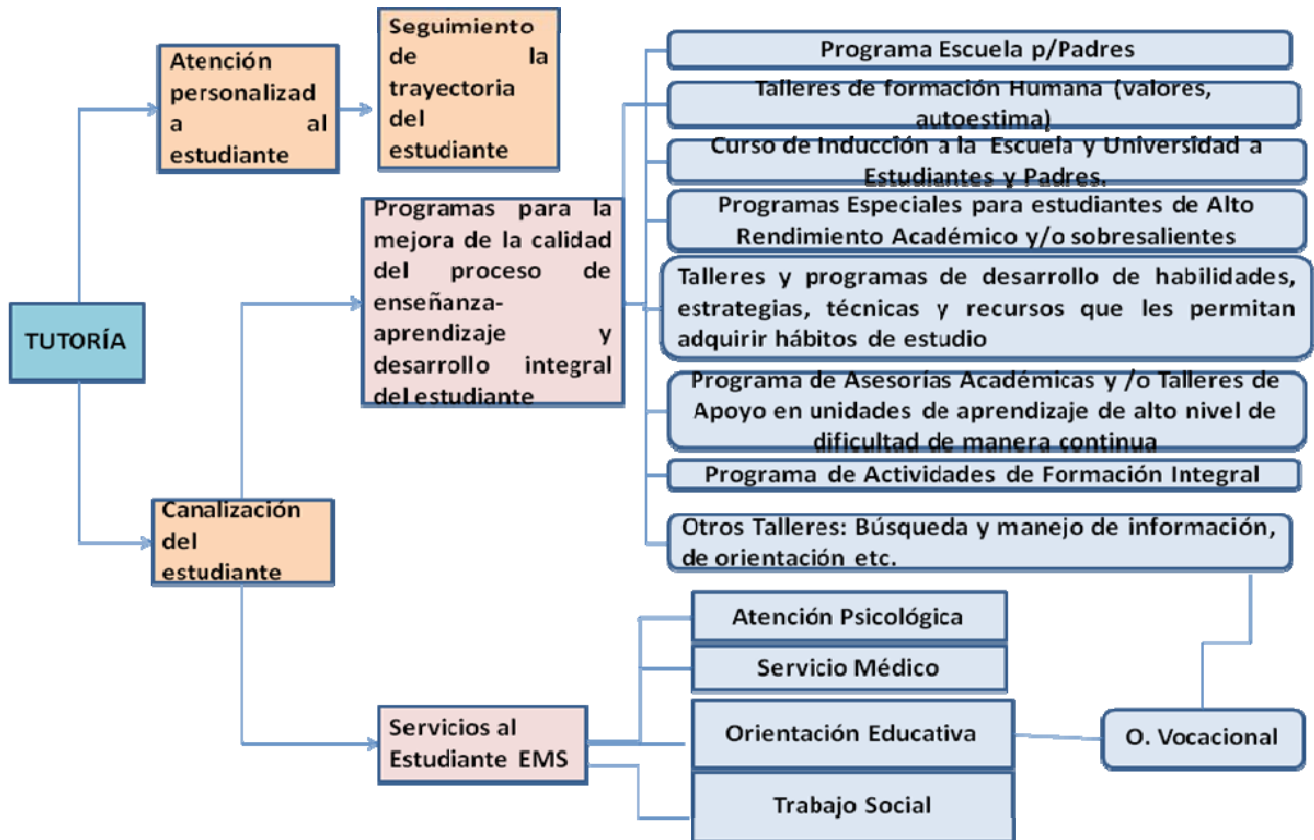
TUTORÍA

Atención personalizada al estudiante

Seguimiento de la trayectoria del estudiante

Programas para la mejora de la calidad del proceso de enseñanza-aprendizaje y desarrollo integral del estudiante

Programa Escuela p/Padres

Talleres de formación Humana (valores, autoestima)

Curso de Inducción a la Escuela y Universidad a Estudiantes y Padres.

Programas Especiales para estudiantes de Alto Rendimiento Académico y/o sobresalientes

Talleres y programas de desarrollo de habilidades, estrategias, técnicas y recursos que les permitan adquirir hábitos de estudio

Programa de Asesorías Académicas y /o Talleres de Apoyo en unidades de aprendizaje de alto nivel de dificultad de manera continua

Programa de Actividades de Formación Integral

Otros Talleres: Búsqueda y manejo de información, de orientación etc.

Canalización del estudiante

Servicios al Estudiante EMS

Atención Psicológica

Servicio Médico

Orientación Educativa

O. Vocacional

Trabajo Social